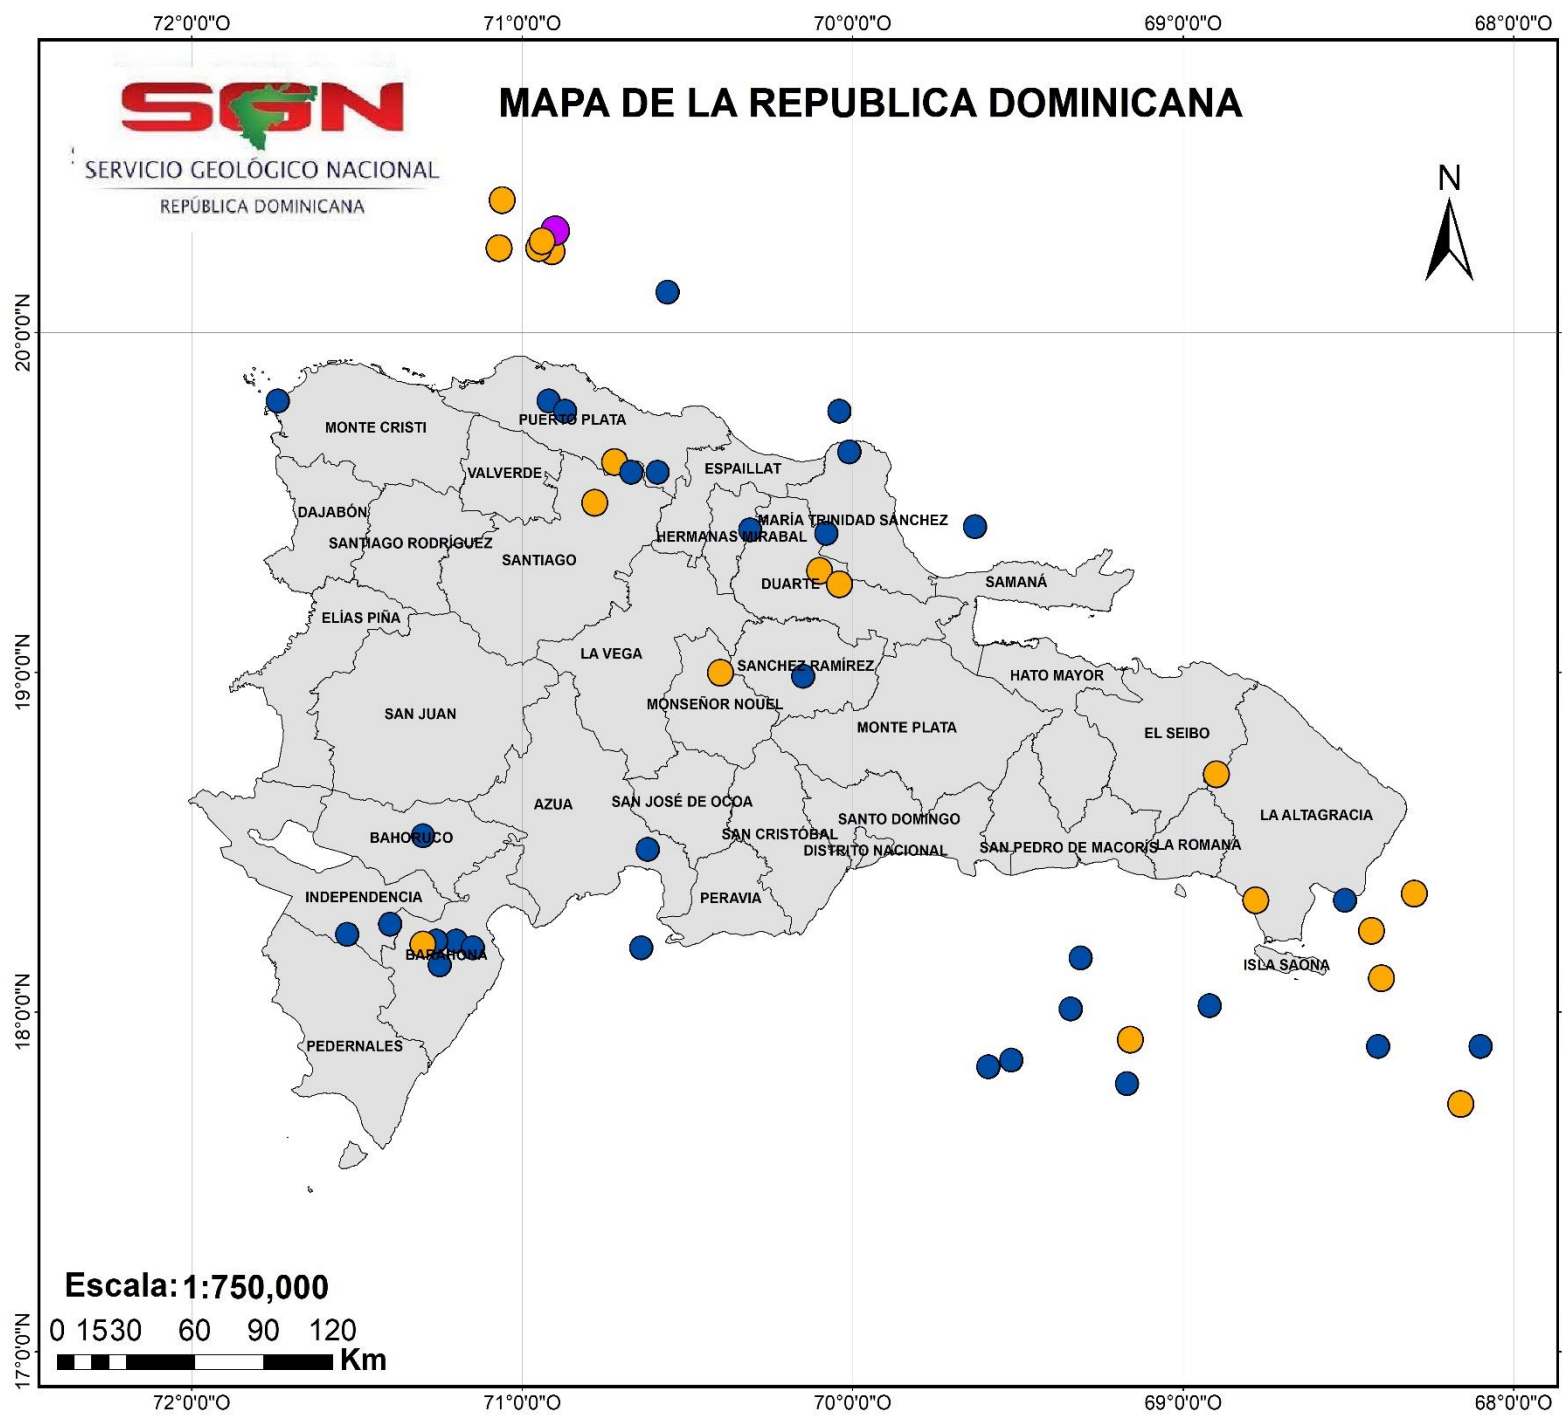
72°0'0"O 71°0'0"O 70°0'0"O 69°0'0"O 68°0'0"O

SGN
SERVICIO GEOLÓGICO NACIONAL
REPÚBLICA DOMINICANA

MAPA DE LA REPUBLICA DOMINICANA

N

20°0'0"N

MONTE CRISTI
PUERTO PLATA
VALVERDE
ESPAILLAT
DAJABÓN
MARÍA TRINIDAD SÁNCHEZ
SANTIAGO RODRÍGUEZ
HERMANAS MIRABAL
SANTIAGO
DUARTE
SAMANÁ
ELÍAS PIÑA
LA VEGA
SANCHEZ RAMÍREZ
HATO MAYOR
MONSEÑOR NOUEL
SAN JUAN
MONTE PLATA
EL SEIBO
AZUA
SAN JOSÉ DE OCOA
LA ALTAGRACIA
SANTO DOMINGO
BAHORUCO
SAN CRISTÓBAL
DISTRITO NACIONAL
SAN PEDRO DE MACORÍS
LA ROMANA
INDEPENDENCIA
PERAVIA
BARAHONA
ISLA SAONA
PEDERNALES

19°0'0"N
18°0'0"N
17°0'0"N

Escala: 1:750,000
0 15 30 60 90 120
Km

72°0'0"O 71°0'0"O 70°0'0"O 69°0'0"O 68°0'0"O